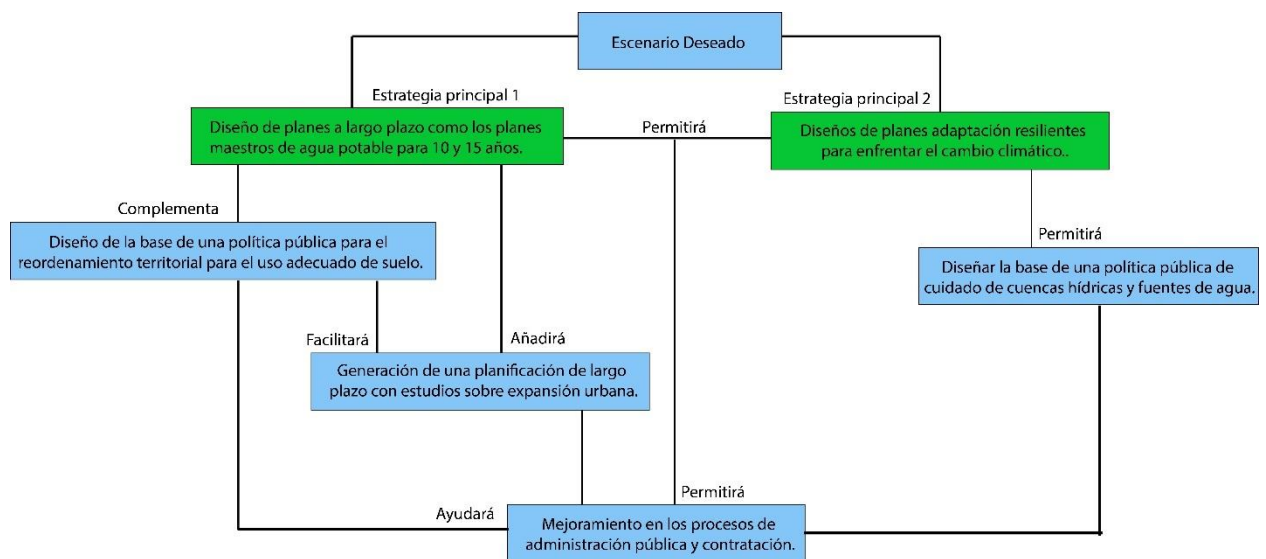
Escenario Deseado

Estrategia principal 1

Diseño de planes a largo plazo como los planes maestros de agua potable para 10 y 15 años.

Permitirá

Estrategia principal 2

Diseños de planes adaptación resilientes para enfrentar el cambio climático..

Complementa

Diseño de la base de una política pública para el reordenamiento territorial para el uso adecuado de suelo.

Permitirá

Diseñar la base de una política pública de cuidado de cuencas hídricas y fuentes de agua.

Facilitará

Añadirá

Generación de una planificación de largo plazo con estudios sobre expansión urbana.

Permitirá

Ayudará

Mejoramiento en los procesos de administración pública y contratación.